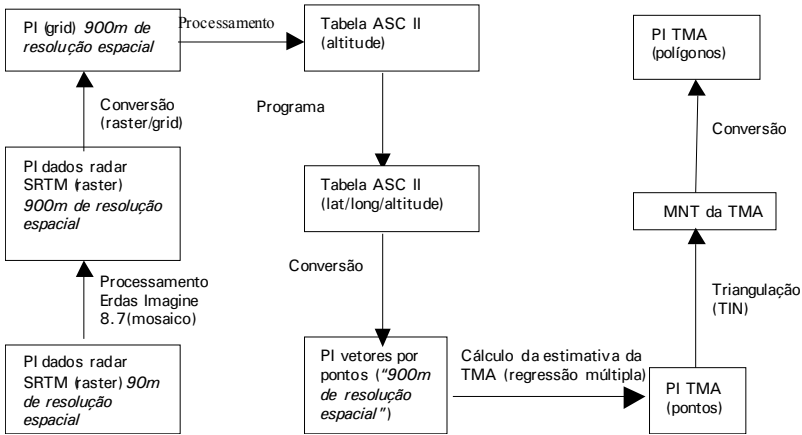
PI (grid) *900m de resolução espacial*

Processamento

Tabela ASC II (altitude)

PI TMA (polígonos)

Conversão (raster/grid)

Programa

Conversão

PI dados radar SRTM (raster) *900m de resolução espacial*

Tabela ASC II (lat/long/altitude)

MNT da TMA

Processamento Erdas Imagine 8.7(mosaico)

Conversão

Triangulação (TIN)

PI dados radar SRTM (raster) *90m de resolução espacial*

PI vetores por pontos (*"900m de resolução espacial"*)

Cálculo da estimativa da TMA (regressão múltipla)

PI TMA (pontos)